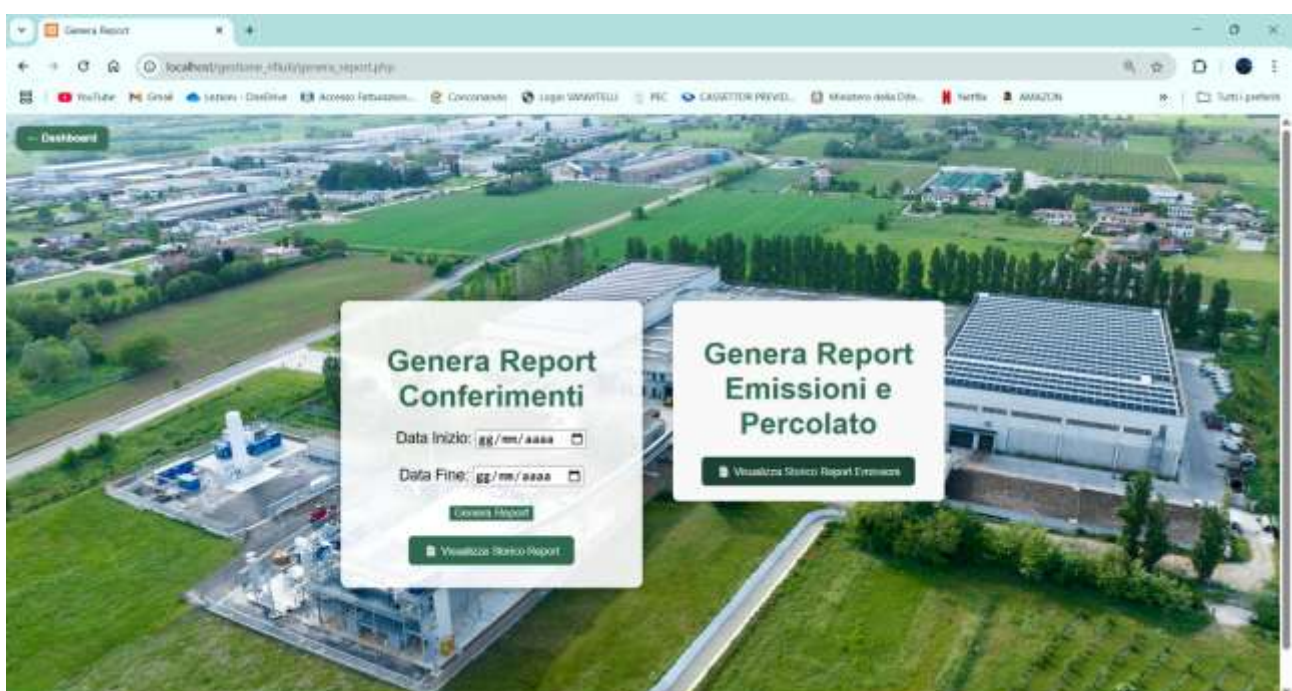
Genera Report
localhost/gestione_rifiuti/genera_report.php
YouTube Gmail Lezioni - OneDrive Accesso Fatturazion... Concorsando Login VANVITELLI PEC CASSETTO PREVID... Ministero della Dife... Netflix AMAZON Tutti i preferiti

← Dashboard

Genera Report Conferimenti

Data Inizio: gg/mm/aaaa

Data Fine: gg/mm/aaaa

Genera Report

Visualizza Storico Report

Genera Report Emissioni e Percolato

Visualizza Storico Report Emissioni